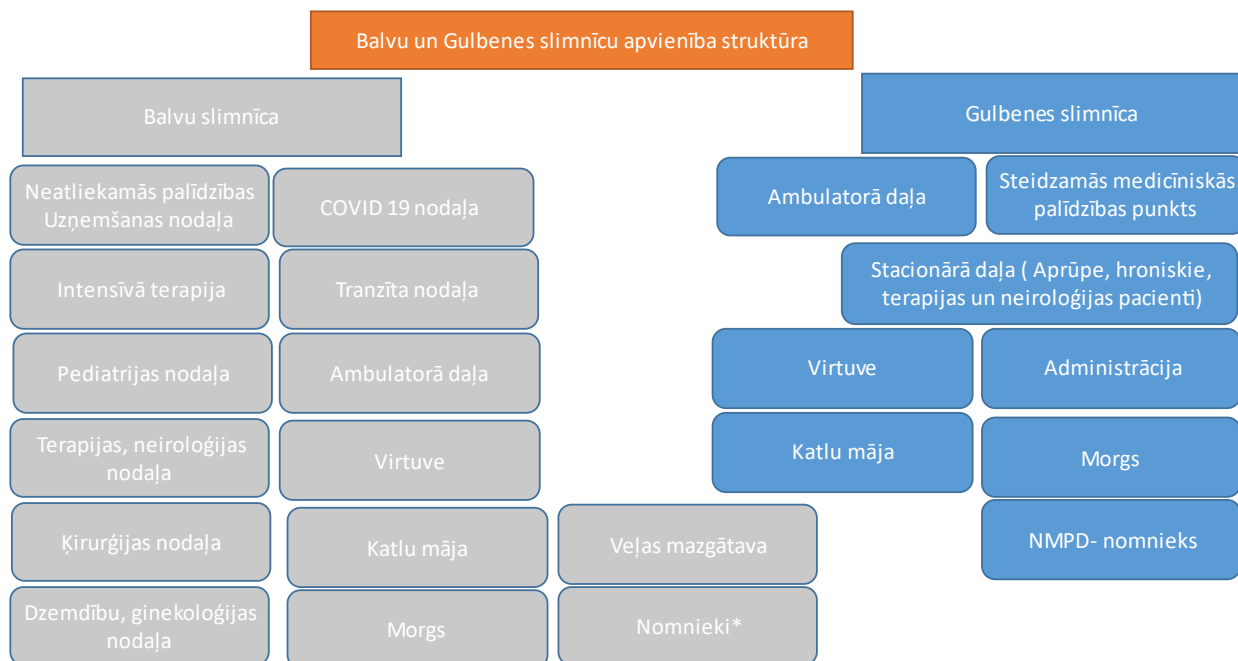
Balvu un Gulbenes slimnīcu apvienība struktūra

Balvu slimnīca

Neatliekamās palīdzības Uzņemšanas nodaļa

COVID 19 nodaļa

Intensīvā terapija

Tranzīta nodaļa

Pediatrijas nodaļa

Ambulatorā daļa

Terapijas, neiroloģijas nodaļa

Virtuve

Ķirurģijas nodaļa

Katlu māja

Veļas mazgātava

Dzemdību, ginekoloģijas nodaļa

Morgs

Nomnieki*

Gulbenes slimnīca

Ambulatorā daļa

Steidzamās medicīniskās palīdzības punkts

Stacionārā daļa ( Aprūpe, hroniskie, terapijas un neiroloģijas pacienti)

Virtuve

Administrācija

Katlu māja

Morgs

NMPD- nomnieks